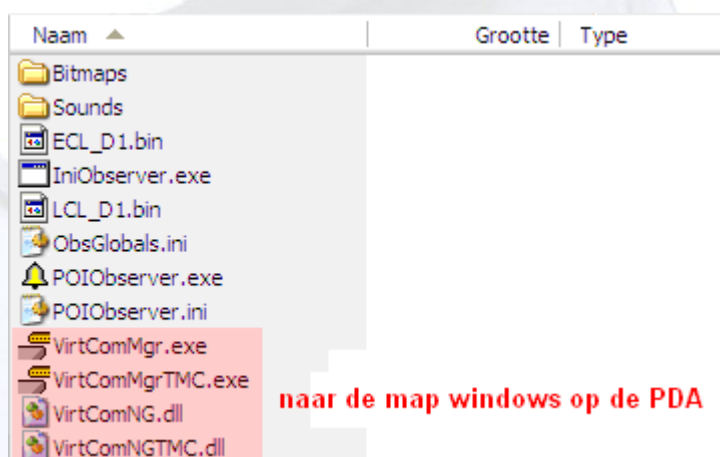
| Naam | Grootte | Type |
|---|---|---|
| Bitmaps | | |
| Sounds | | |
| ECL_D1.bin | | |
| IniObserver.exe | | |
| LCL_D1.bin | | |
| ObsGlobals.ini | | |
| POIObserver.exe | | |
| POIObserver.ini | | |
| VirtComMgr.exe | | |
| VirtComMgrTMC.exe | | |
| VirtComNG.dll | | |
| VirtComNGTMC.dll | | |

naar de map windows op de PDA